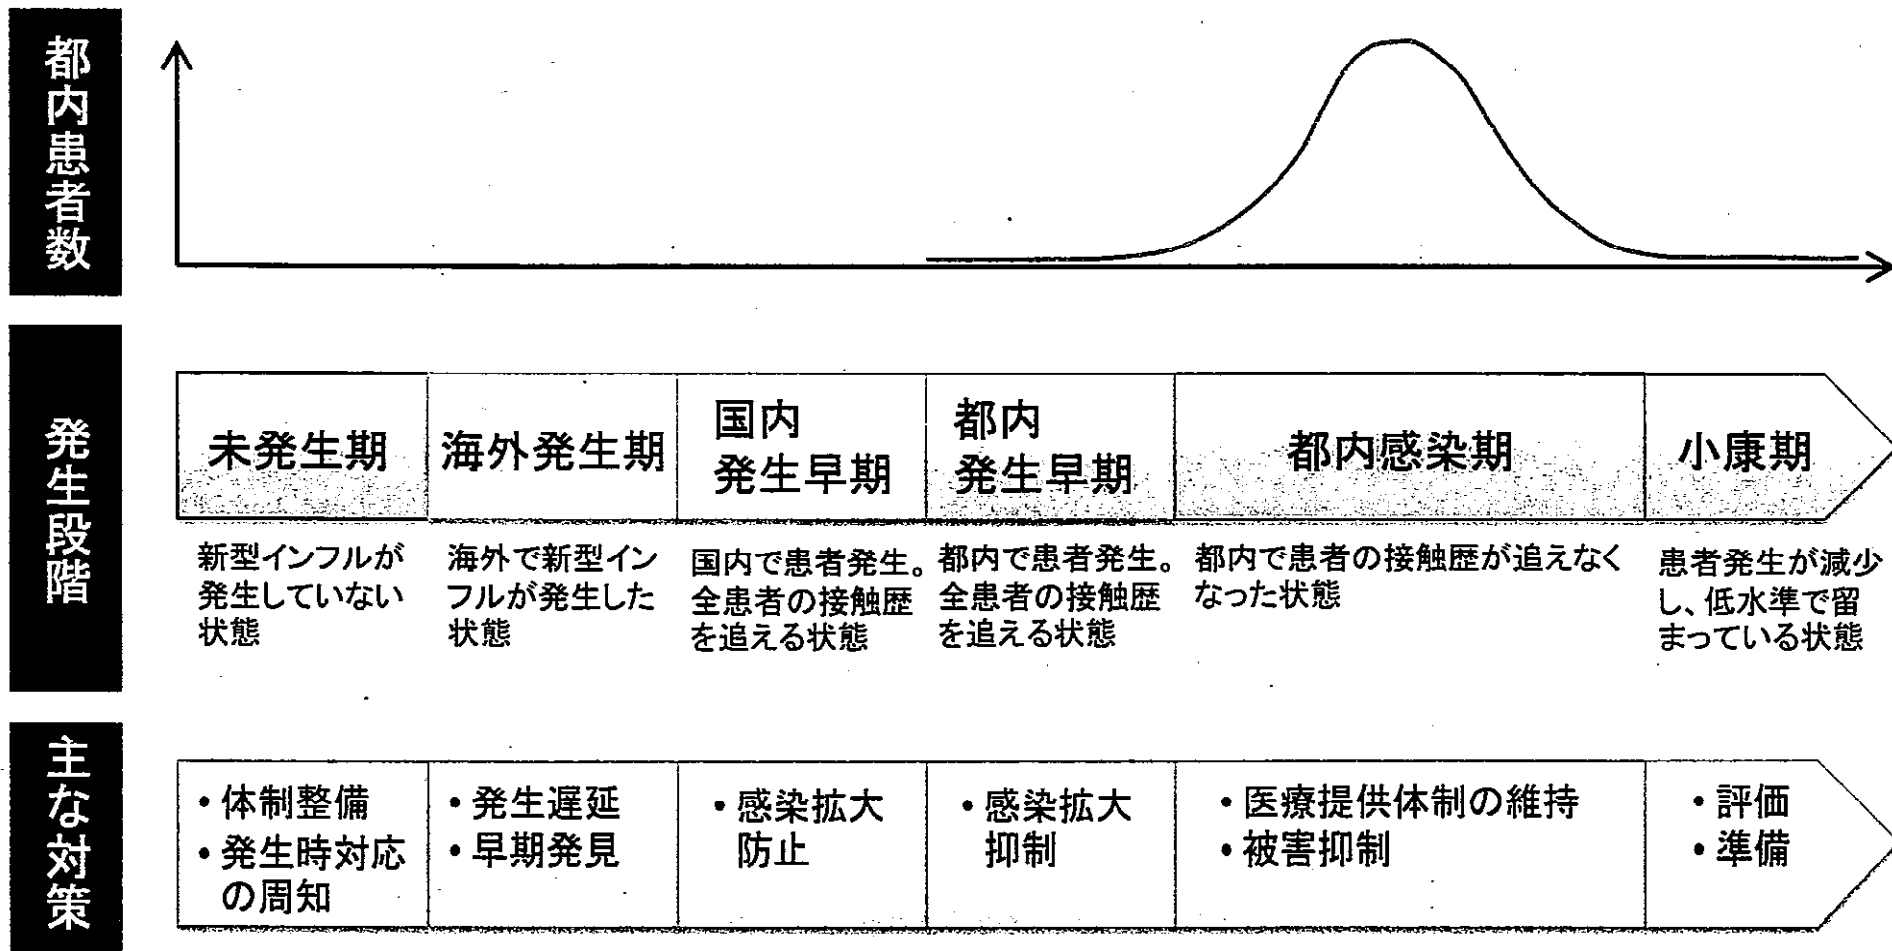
都内患者数

発生段階

| 未発生期 | 海外発生期 | 国内発生早期 | 都内発生早期 | 都内感染期 | 小康期 |
|---|---|---|---|---|---|
| 新型インフルが発生していない状態 | 海外で新型インフルが発生した状態 | 国内で患者発生。全患者の接触歴を追える状態 | 都内で患者発生。全患者の接触歴を追える状態 | 都内で患者の接触歴が追えなくなった状態 | 患者発生が減少し、低水準で留まっている状態 |

主な対策

| • 体制整備 • 発生時対応の周知 | • 発生遅延 • 早期発見 | • 感染拡大防止 | • 感染拡大抑制 | • 医療提供体制の維持 • 被害抑制 | • 評価 • 準備 |
|---|---|---|---|---|---|